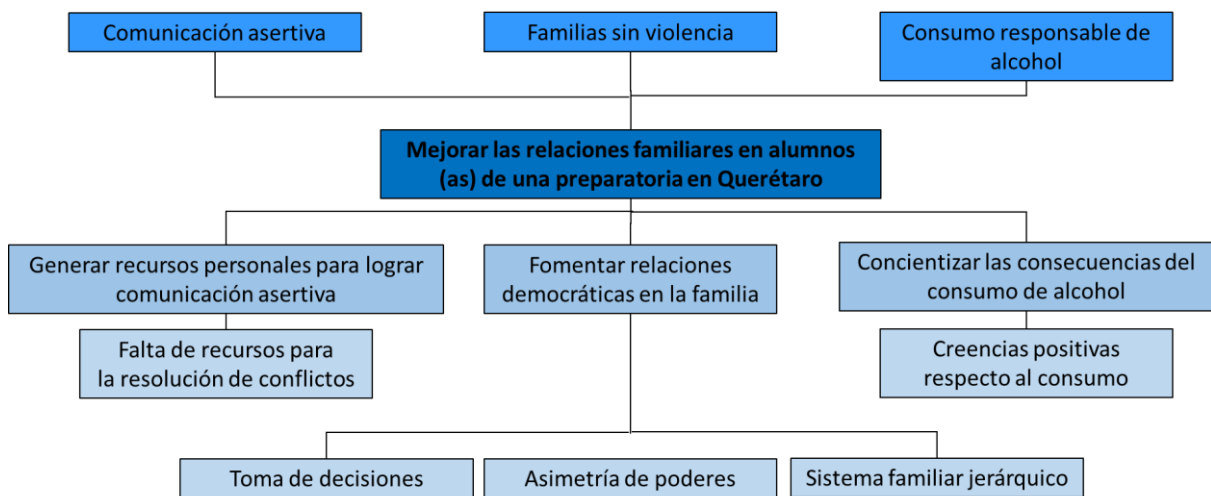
Comunicación asertiva

Familias sin violencia

Consumo responsable de alcohol

Mejorar las relaciones familiares en alumnos (as) de una preparatoria en Querétaro

Generar recursos personales para lograr comunicación asertiva

Fomentar relaciones democráticas en la familia

Concientizar las consecuencias del consumo de alcohol

Falta de recursos para la resolución de conflictos

Creencias positivas respecto al consumo

Toma de decisiones

Asimetría de poderes

Sistema familiar jerárquico